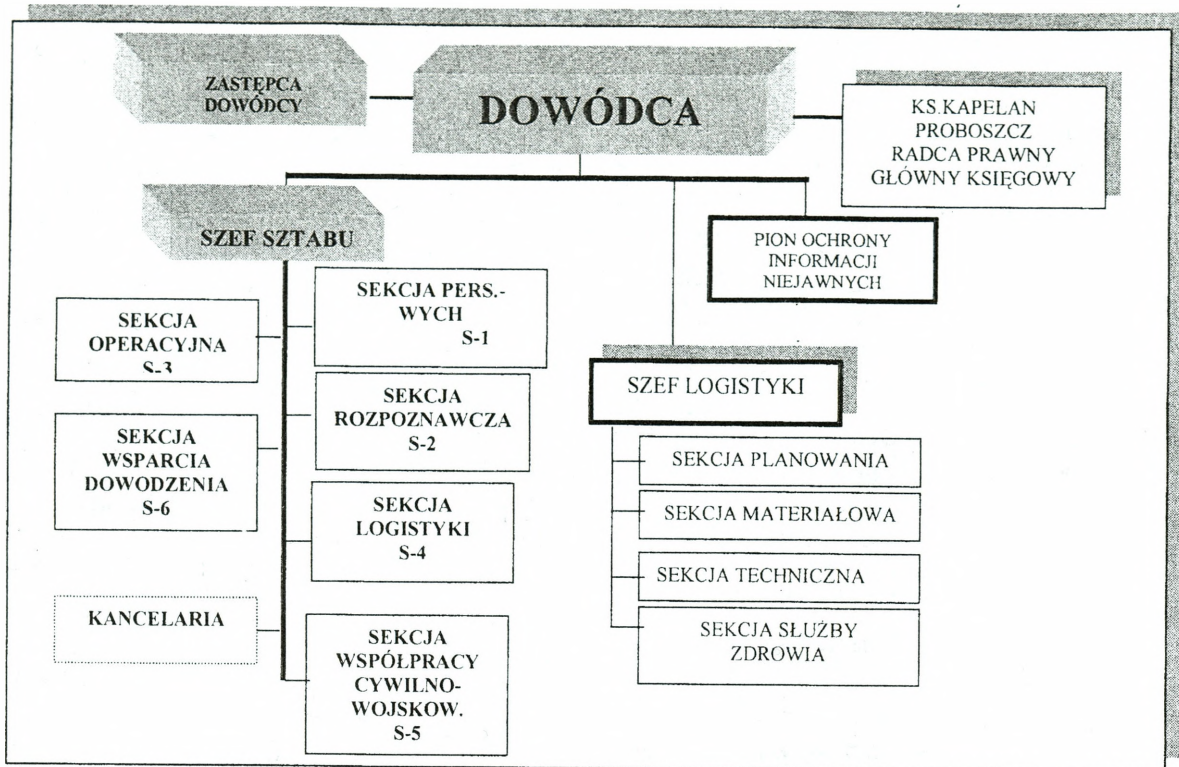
ZASTĘPCA DOWÓDCY

DOWÓDCA

KS.KAPELAN PROBOSZCZ RADCA PRAWNY GŁÓWNY KSIĘGOWY

SZEF SZTABU

PION OCHRONY INFORMACJI NIEJAWNYCH

SEKCJA OPERACYJNA S-3

SEKCJA PERS.-WYCH S-1

SEKCJA ROZPOZNAWCZA S-2

SEKCJA WSPARCIA DOWODZENIA S-6

SEKCJA LOGISTYKI S-4

KANCELARIA

SEKCJA WSPÓŁPRACY CYWILNO-WOJSKOW. S-5

SZEF LOGISTYKI

SEKCJA PLANOWANIA

SEKCJA MATERIAŁOWA

SEKCJA TECHNICZNA

SEKCJA SŁUŻBY ZDROWIA